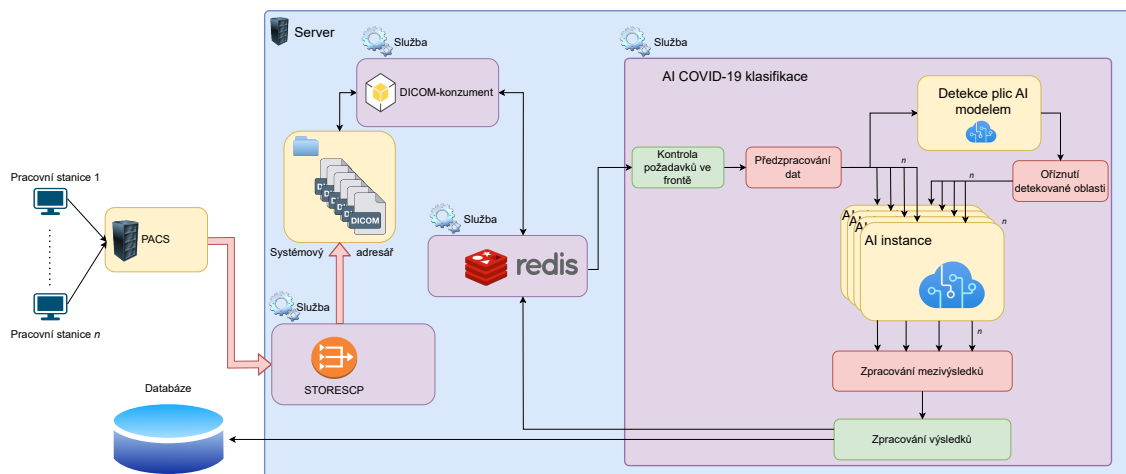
Server

Služba

DICOM-konzument

Služba

AI COVID-19 klasifikace

Detekce plic AI modelem

Kontrola požadavků ve frontě

Předzpracování dat

n

Oříznutí detekované oblasti

Pracovní stanice 1

PACS

DICOM

Systémový adresář

Služba

redis

n

AI instance

Pracovní stanice *n*

Služba

STORESCP

n

Zpracování mezivýsledků

Databáze

Zpracování výsledků